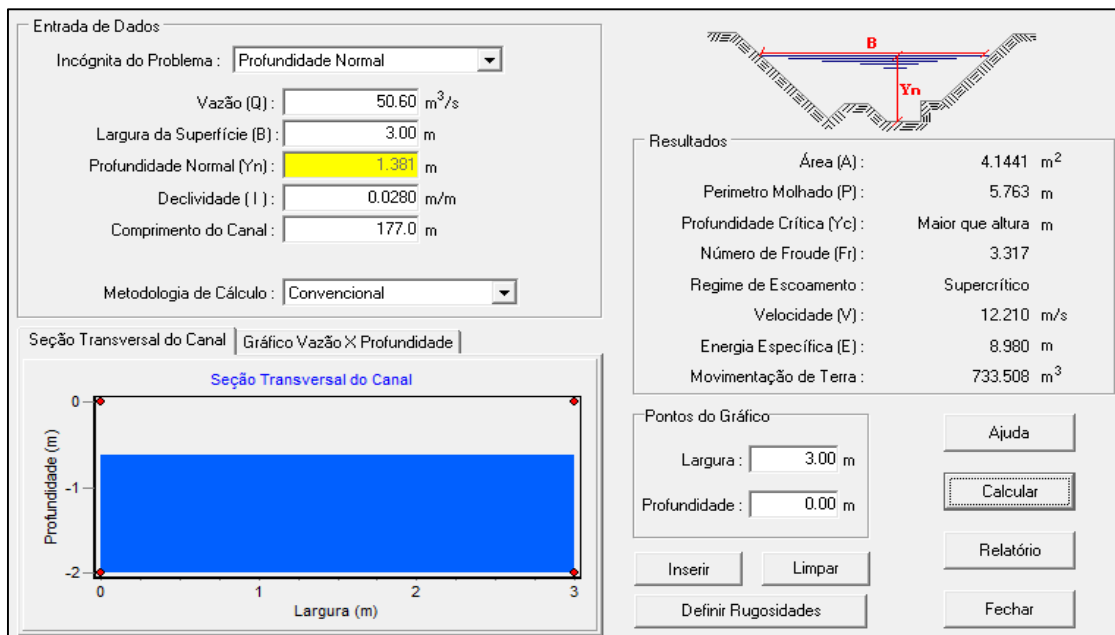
Entrada de Dados

Incógnita do Problema : Profundidade Normal

Vazão (Q) : 50.60 $m^3/s$

Largura da Superfície (B) : 3.00 m

Profundidade Normal (Yn) : 1.381 m

Declividade ( I ) : 0.0280 m/m

Comprimento do Canal : 177.0 m

Metodologia de Cálculo : Convencional

B

Yn

Resultados

Área (A) : 4.1441 $m^2$

Perimetro Molhado (P) : 5.763 m

Profundidade Crítica (Yc) : Maior que altura m

Número de Froude (Fr) : 3.317

Regime de Escoamento : Supercrítico

Velocidade (V) : 12.210 m/s

Energia Específica (E) : 8.980 m

Movimentação de Terra : 733.508 $m^3$

Seção Transversal do Canal | Gráfico Vazão X Profundidade

Seção Transversal do Canal

0

-1

-2

Profundidade (m)

0 1 2 3

Largura (m)

Pontos do Gráfico

Largura : 3.00 m

Profundidade : 0.00 m

Inserir

Limpar

Definir Rugosidades

Ajuda

Calcular

Relatório

Fechar